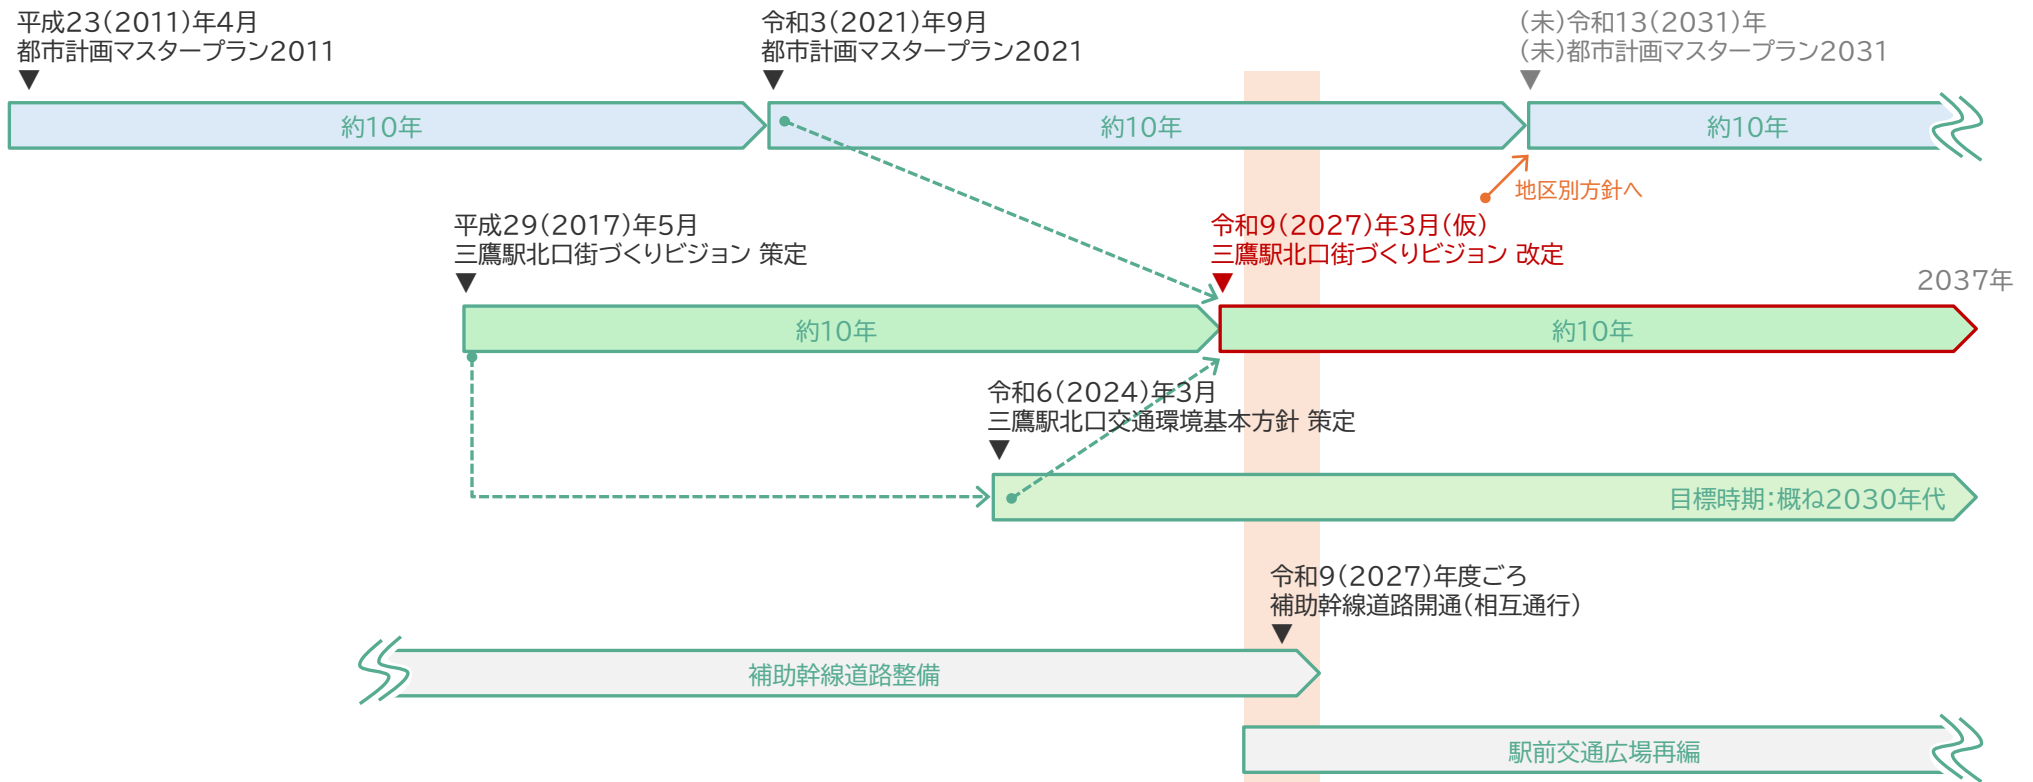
平成23(2011)年4月
都市計画マスタープラン2011

令和3(2021)年9月
都市計画マスタープラン2021

(未)令和13(2031)年
(未)都市計画マスタープラン2031

約10年

約10年

約10年

地区別方針へ

平成29(2017)年5月
三鷹駅北口街づくりビジョン 策定

令和9(2027)年3月(仮)
三鷹駅北口街づくりビジョン 改定

2037年

約10年

約10年

令和6(2024)年3月
三鷹駅北口交通環境基本方針 策定

目標時期:概ね2030年代

令和9(2027)年度ごろ
補助幹線道路開通(相互通行)

補助幹線道路整備

駅前交通広場再編